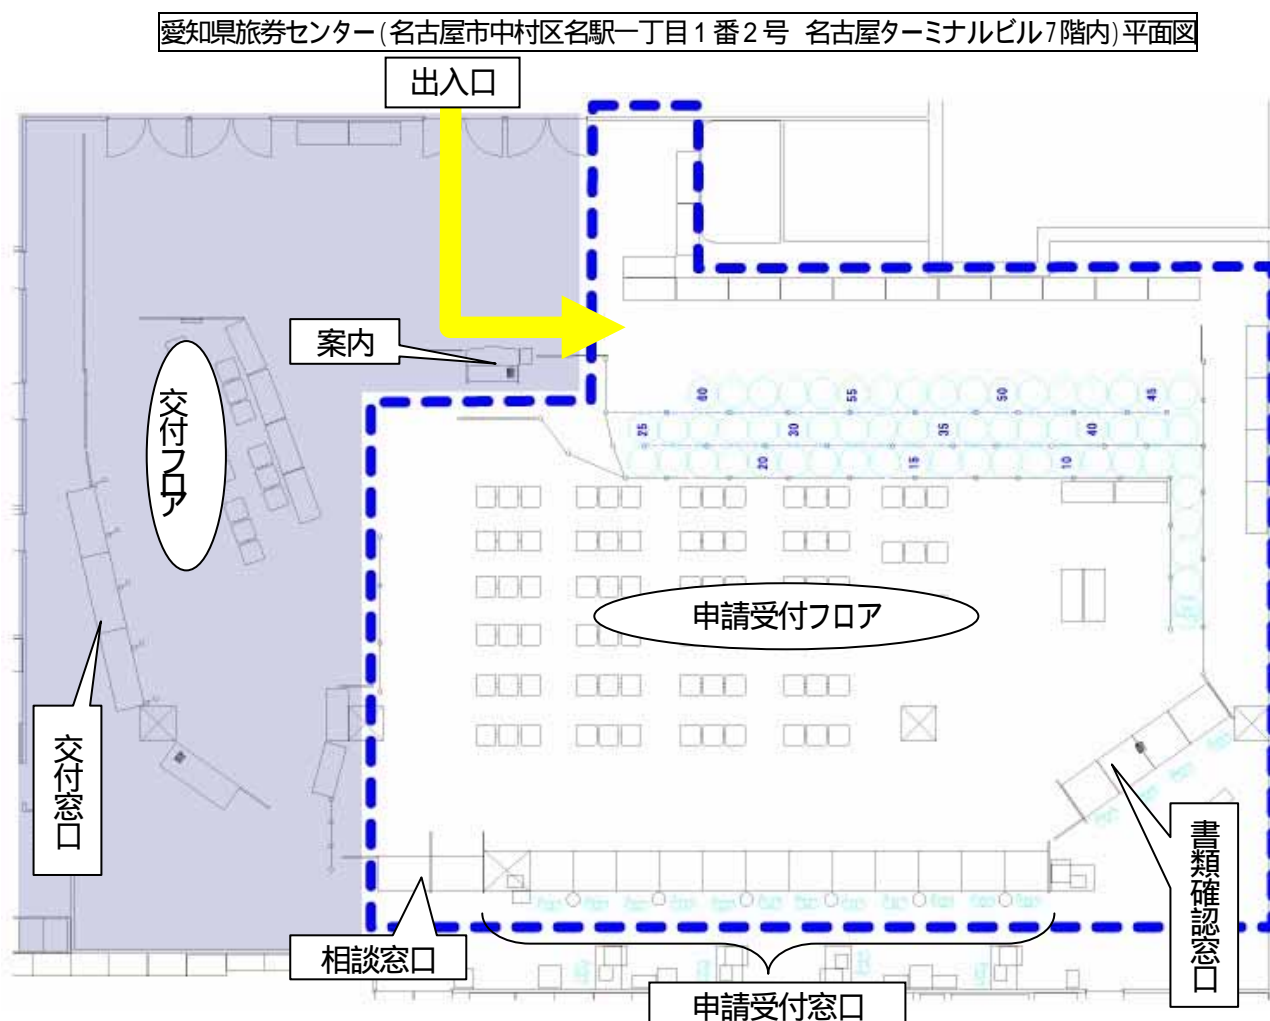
愛知県旅券センター(名古屋市中村区名駅一丁目１番２号　名古屋ターミナルビル7階内)平面図

出入口

案内

交付フロア

60

55

50

45

25

30

35

40

20

15

10

申請受付フロア

交付窓口

書類確認窓口

相談窓口

申請受付窓口